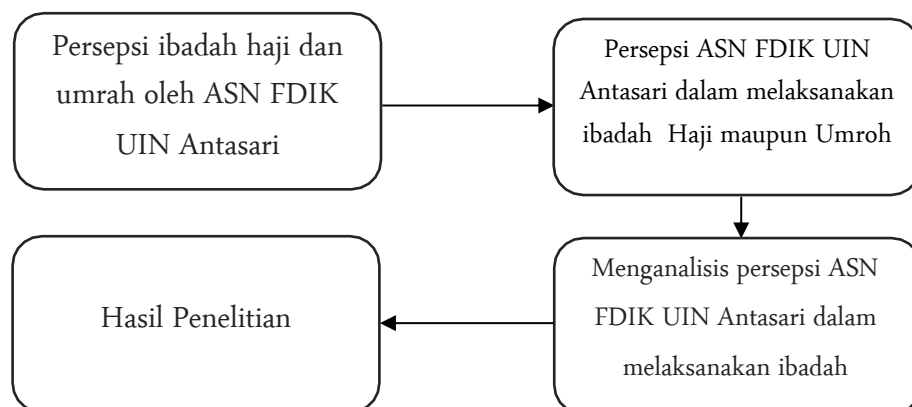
Persepsi ibadah haji dan umrah oleh ASN FDIK UIN Antasari

Persepsi ASN FDIK UIN Antasari dalam melaksanakan ibadah Haji maupun Umroh

Menganalisis persepsi ASN FDIK UIN Antasari dalam melaksanakan ibadah

Hasil Penelitian